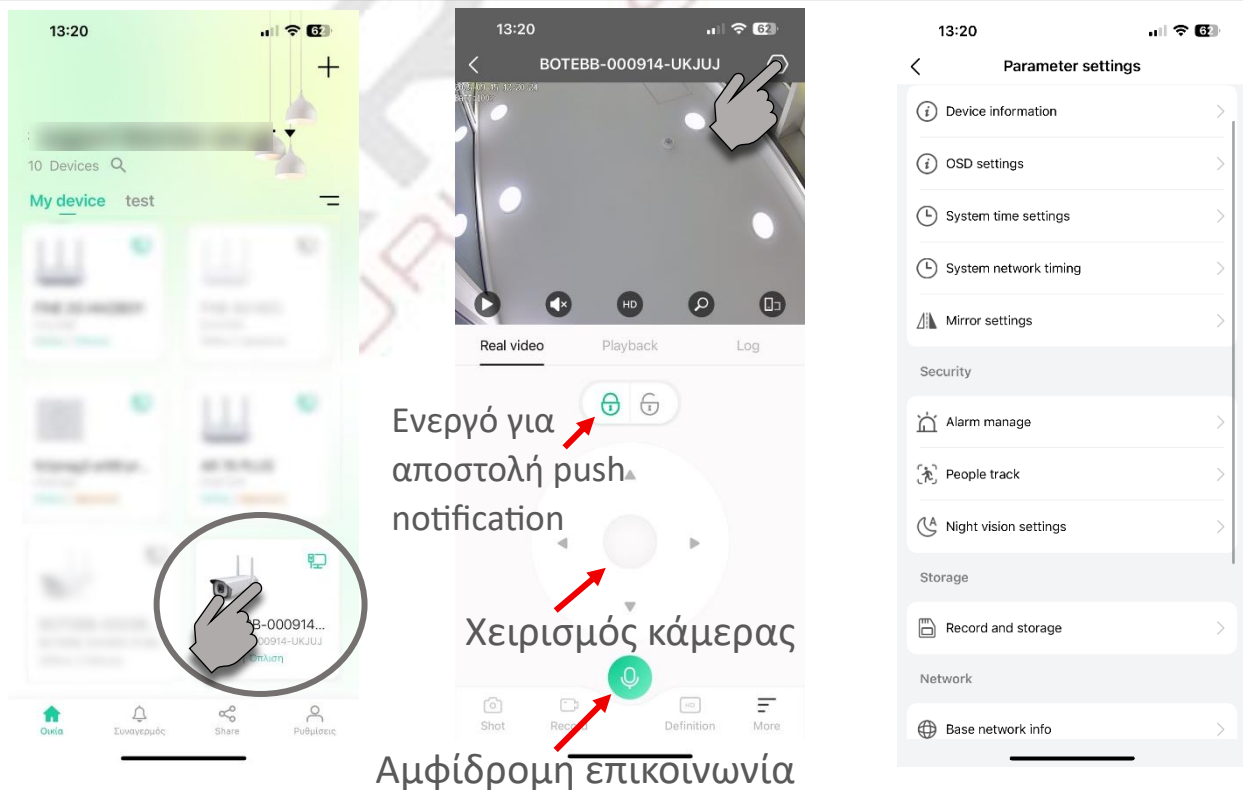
13:20

62

10 Devices

My device test

B-000914...

0914-UKJUJ

Οπλιση

Οικία Συναγερμός Share Ρυθμίσεις

13:20

62

BOTEBB-000914-UKJUJ

HD

Real video Playback Log

Ενεργό για αποστολή push notification

Χειρισμός κάμερας

Shot Record Definition More

Αμφίδρομη επικοινωνία

13:20

62

Parameter settings

Device information

OSD settings

System time settings

System network timing

Mirror settings

Security

Alarm manage

People track

Night vision settings

Storage

Record and storage

Network

Base network info